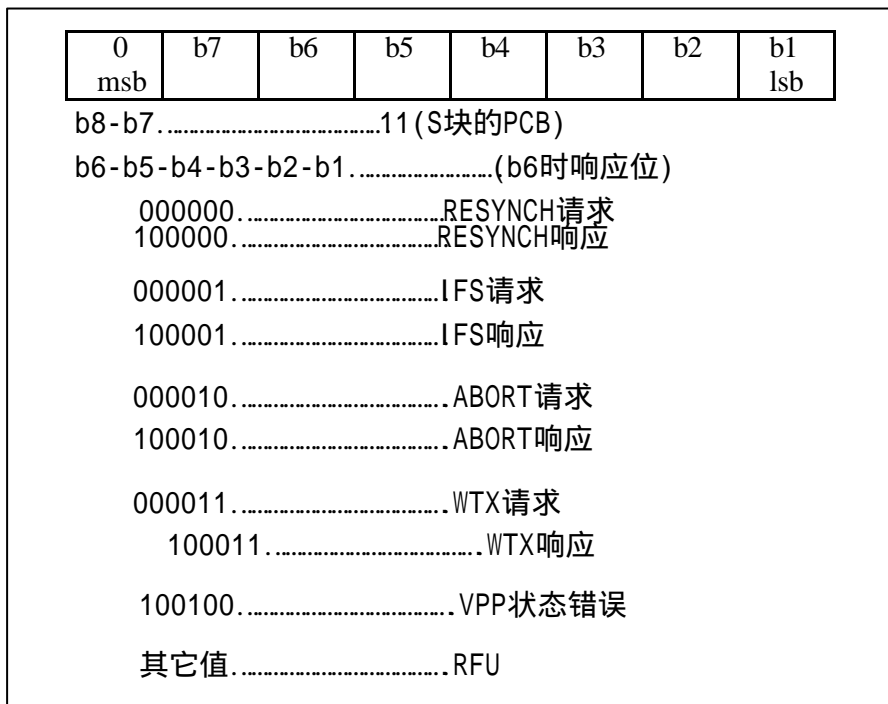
| 0<br>msb | b7 | b6 | b5 | b4 | b3 | b2 | b1<br>lsb |
|---|---|---|---|---|---|---|---|

b8-b7.…………………………11(S块的PCB)

b6-b5-b4-b3-b2-b1.………………(b6时响应位)

000000.……………………………RESYNCH请求
100000.……………………………RESYNCH响应

000001.……………………………IFS请求

100001.……………………………IFS响应

000010.……………………………ABORT请求

100010.……………………………ABORT响应

000011.……………………………WTX请求

100011.……………………………WTX响应

100100.……………………………VPP状态错误

其它值.……………………………RFU